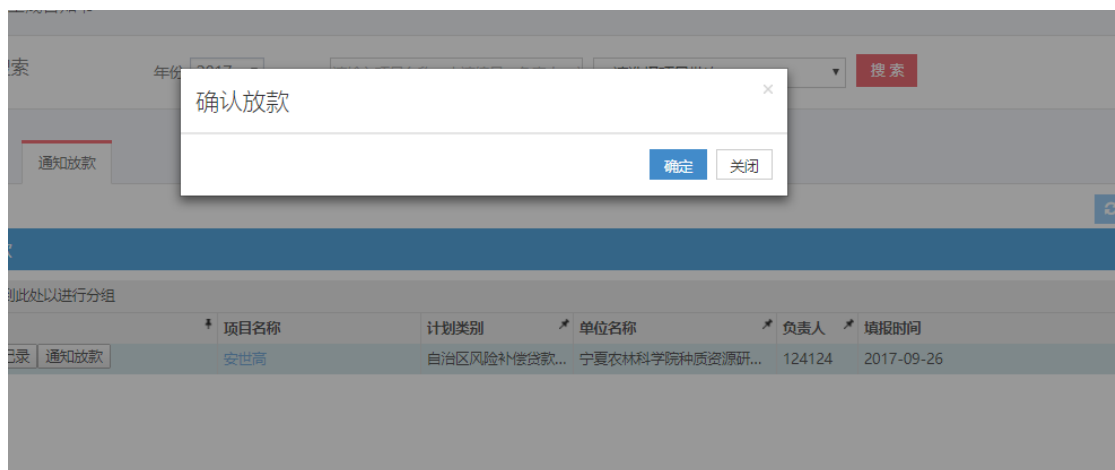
搜索

年份 2017

搜索

确认放款

×

确定 关闭

通知放款

到此处以进行分组

| | 项目名称 | 计划类别 | 单位名称 | 负责人 | 填报时间 |
|---|---|---|---|---|---|
| 记录 通知放款 | 安世高 | 自治区风险补偿贷款... | 宁夏农林科学院种质资源研... | 124124 | 2017-09-26 |